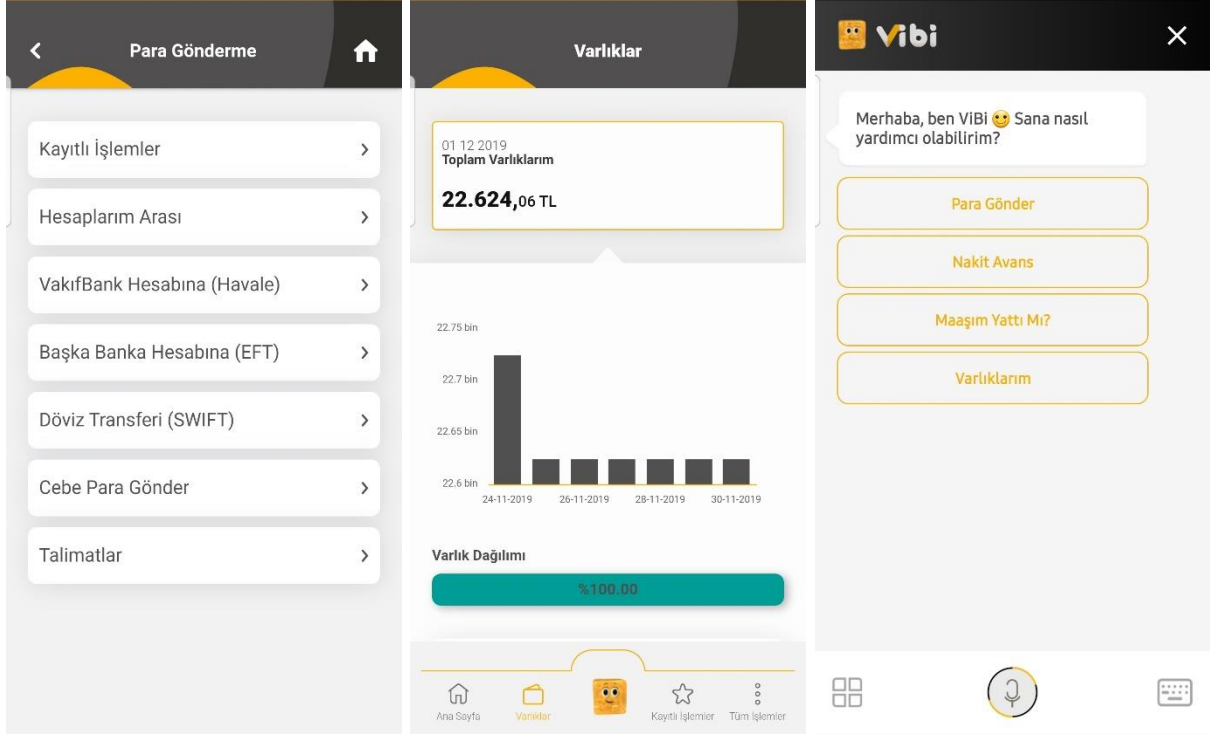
Para Gönderme

Kayıtlı İşlemler

Hesaplarım Arası

VakıfBank Hesabına (Havale)

Başka Banka Hesabına (EFT)

Döviz Transferi (SWIFT)

Cebe Para Gönder

Talimatlar

Varlıklar

01 12 2019
Toplam Varlıklarım

22.624,06 TL

22.75 bin
22.7 bin
22.65 bin
22.6 bin
24-11-2019
26-11-2019
28-11-2019
30-11-2019

Varlık Dağılımı

%100.00

Ana Sayfa
Varlıklar
Kayıtlı İşlemler
Tüm İşlemler

ViBi

Merhaba, ben ViBi 🙂 Sana nasıl yardımcı olabilirim?

Para Gönder

Nakit Avans

Maaşım Yattı Mı?

Varlıklarım